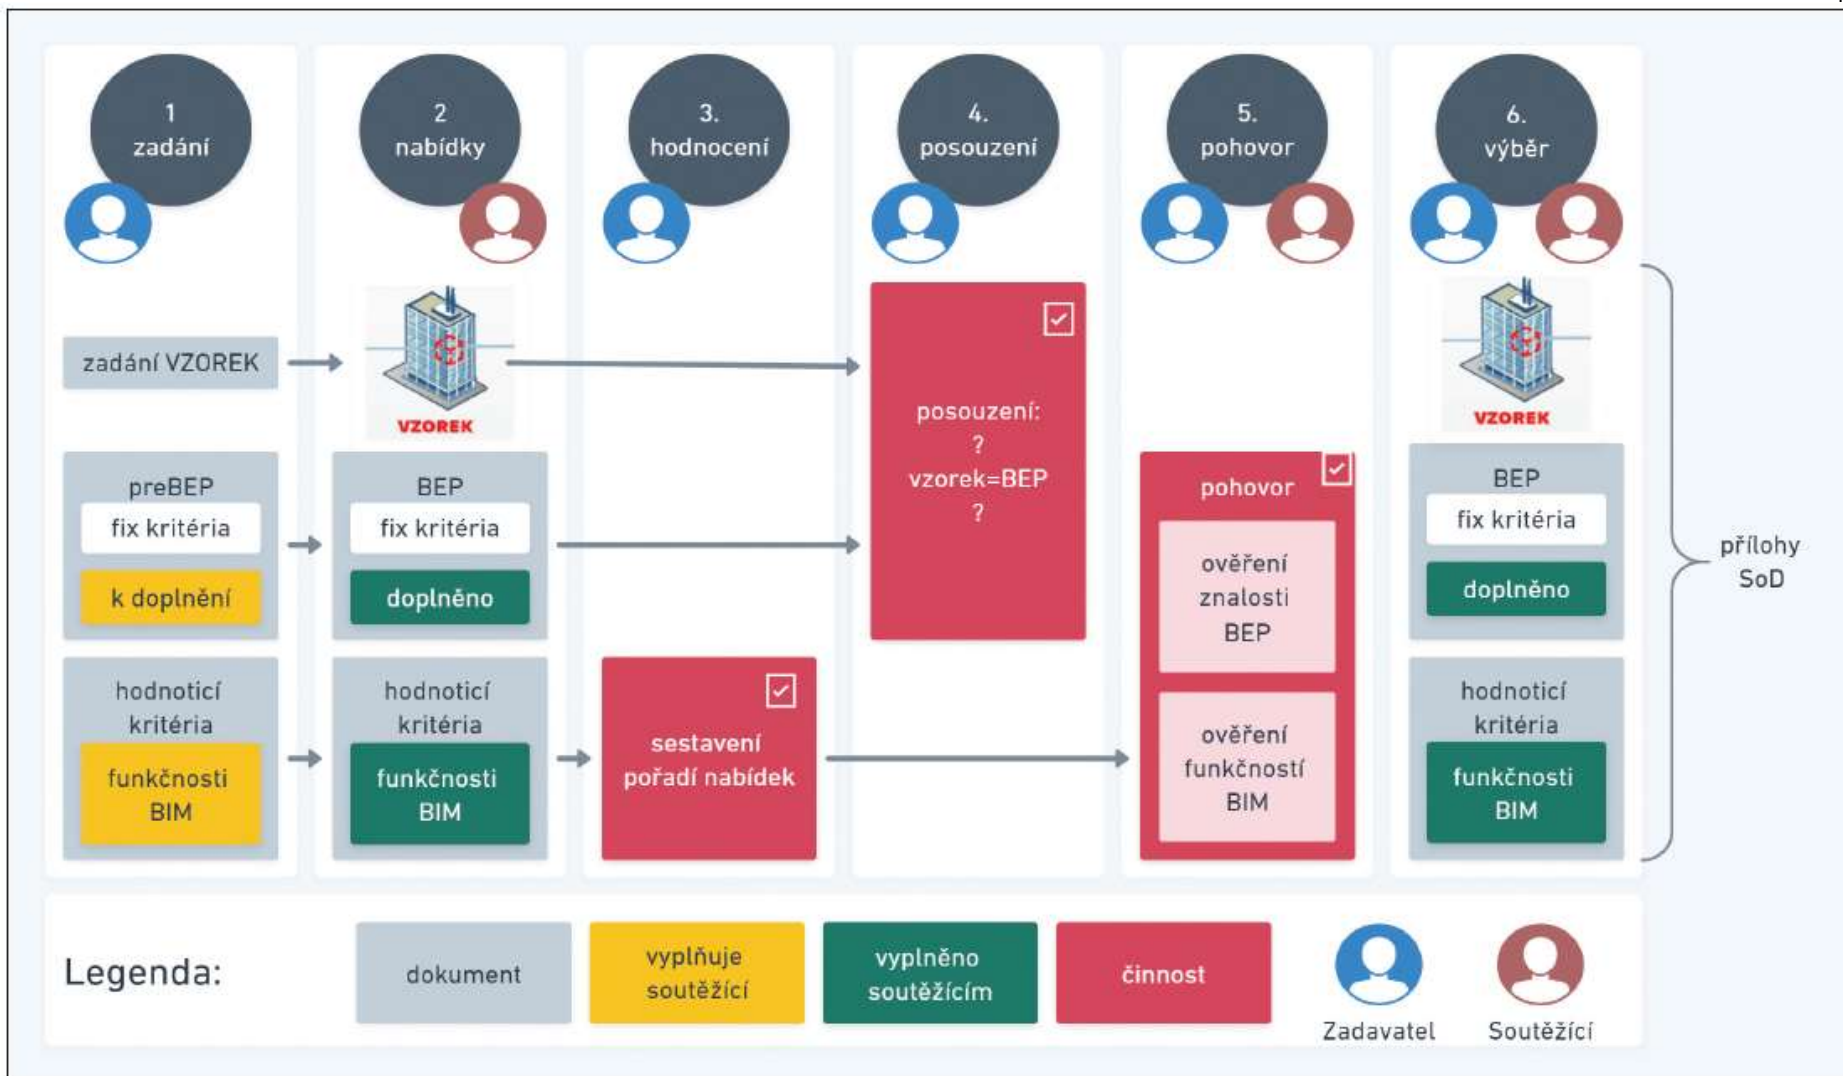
1
zadání

2
nabídky

3.
hodnocení

4.
posouzení

5.
pohovor

6.
výběr

zadání VZOREK

VZOREK

posouzení:
?
vzorek=BEP
?

VZOREK

preBEP
fix kritéria
k doplnění

BEP
fix kritéria
doplněno

pohovor
ověření znalosti BEP
ověření funkčností BIM

BEP
fix kritéria
doplněno

přílohy SoD

hodnoticí kritéria
funkčnosti BIM

hodnoticí kritéria
funkčnosti BIM

sestavení pořadí nabídek

hodnoticí kritéria
funkčnosti BIM

Legenda:
dokument
vyplňuje soutěžící
vyplněno soutěžícím
činnost
Zadavatel
Soutěžící